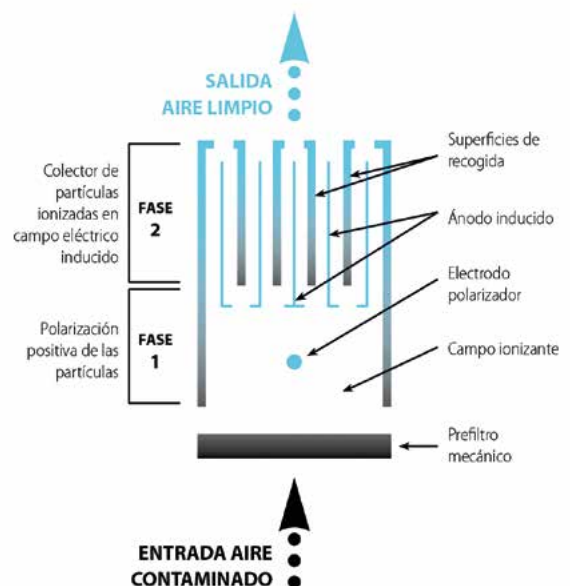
SALIDA
AIRE LIMPIO

Colector de partículas ionizadas en campo eléctrico inducido

FASE 2

Polarización positiva de las partículas

FASE 1

Superficies de recogida

Ánodo inducido

Electrodo polarizador

Campo ionizante

Prefiltro mecánico

ENTRADA AIRE
CONTAMINADO